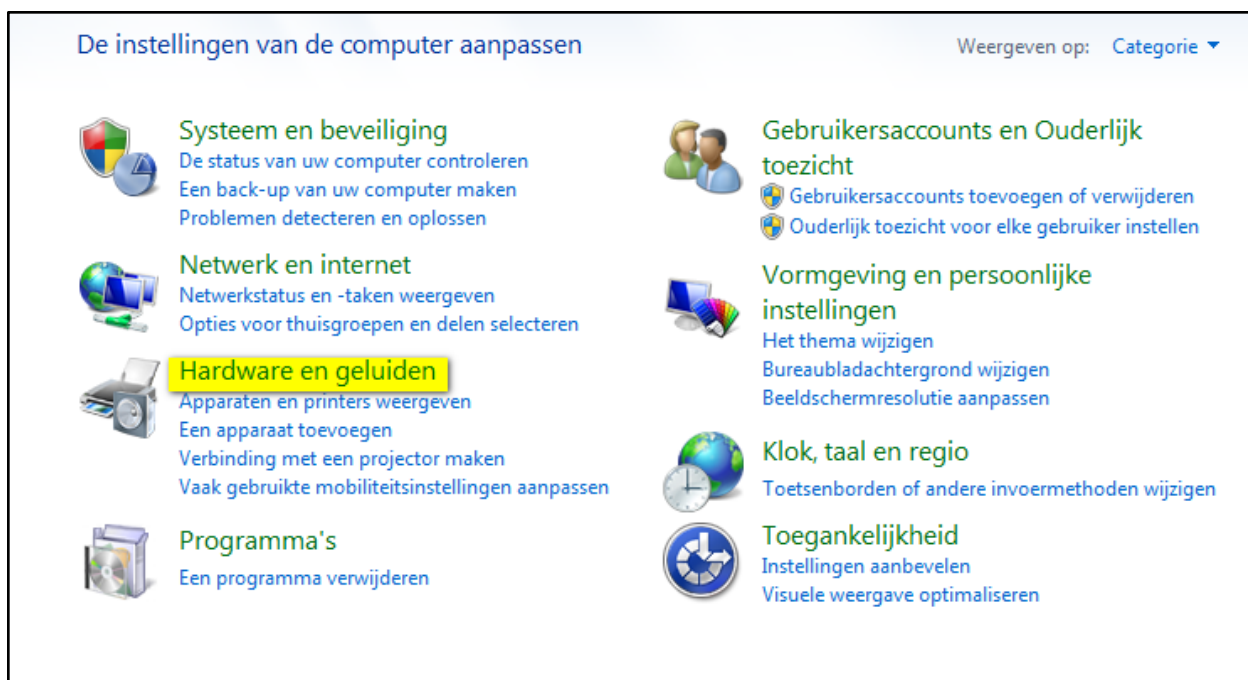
De instellingen van de computer aanpassen

Weergeven op: Categorie

Systeem en beveiliging
De status van uw computer controleren
Een back-up van uw computer maken
Problemen detecteren en oplossen

Netwerk en internet
Netwerkstatus en -taken weergeven
Opties voor thuisgroepen en delen selecteren

Hardware en geluiden
Apparaten en printers weergeven
Een apparaat toevoegen
Verbinding met een projector maken
Vaak gebruikte mobiliteitsinstellingen aanpassen

Programma's
Een programma verwijderen

Gebruikersaccounts en Ouderlijk toezicht
Gebruikersaccounts toevoegen of verwijderen
Ouderlijk toezicht voor elke gebruiker instellen

Vormgeving en persoonlijke instellingen
Het thema wijzigen
Bureaubladachtergrond wijzigen
Beeldschermresolutie aanpassen

Klok, taal en regio
Toetsenborden of andere invoermethoden wijzigen

Toegankelijkheid
Instellingen aanbevelen
Visuele weergave optimaliseren